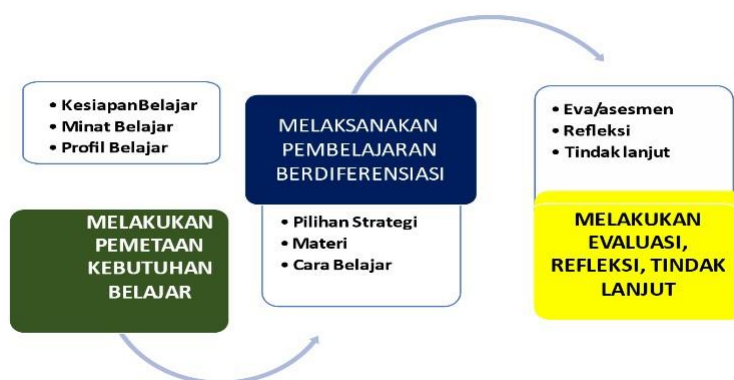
• KesiapanBelajar
• Minat Belajar
• Profil Belajar

MELAKUKAN PEMETAAN KEBUTUHAN BELAJAR

MELAKSANAKAN PEMBELAJARAN BERDIFERENSIASI

• Pilihan Strategi
• Materi
• Cara Belajar

• Eva/asesmen
• Refleksi
• Tindak lanjut

MELAKUKAN EVALUASI, REFLEKSI, TINDAK LANJUT